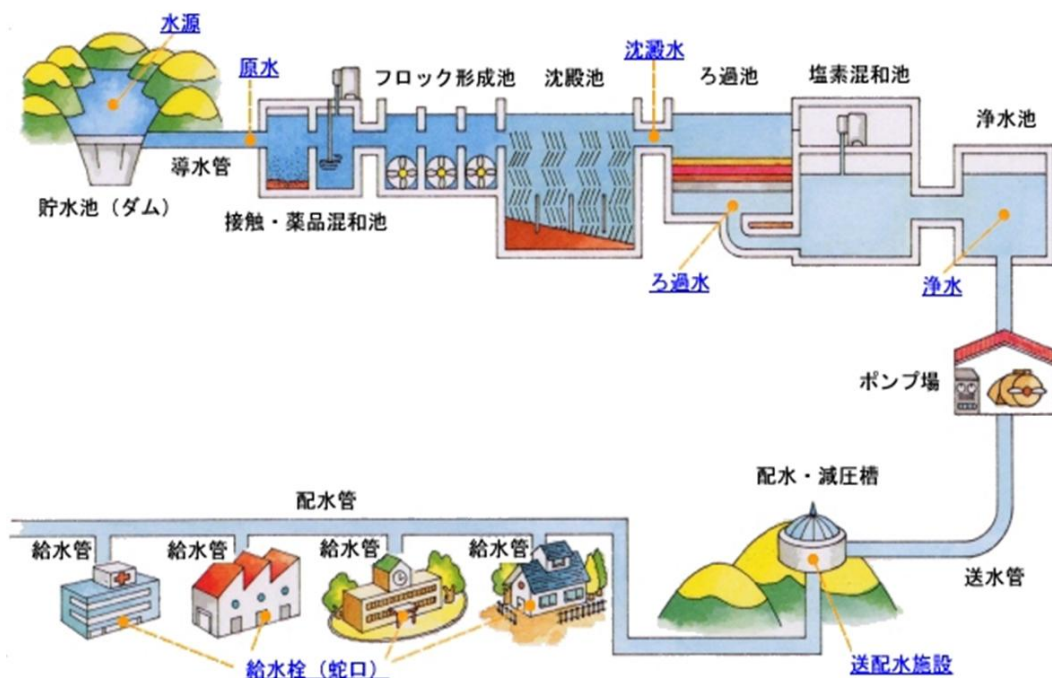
水源
原水
フロック形成池
沈殿池
沈澱水
ろ過池
塩素混和池
浄水池
導水管
貯水池（ダム）
接触・薬品混和池
ろ過水
浄水
ポンプ場
配水・減圧槽
配水管
給水管
給水管
給水管
給水管
送水管
給水栓（蛇口）
送配水施設